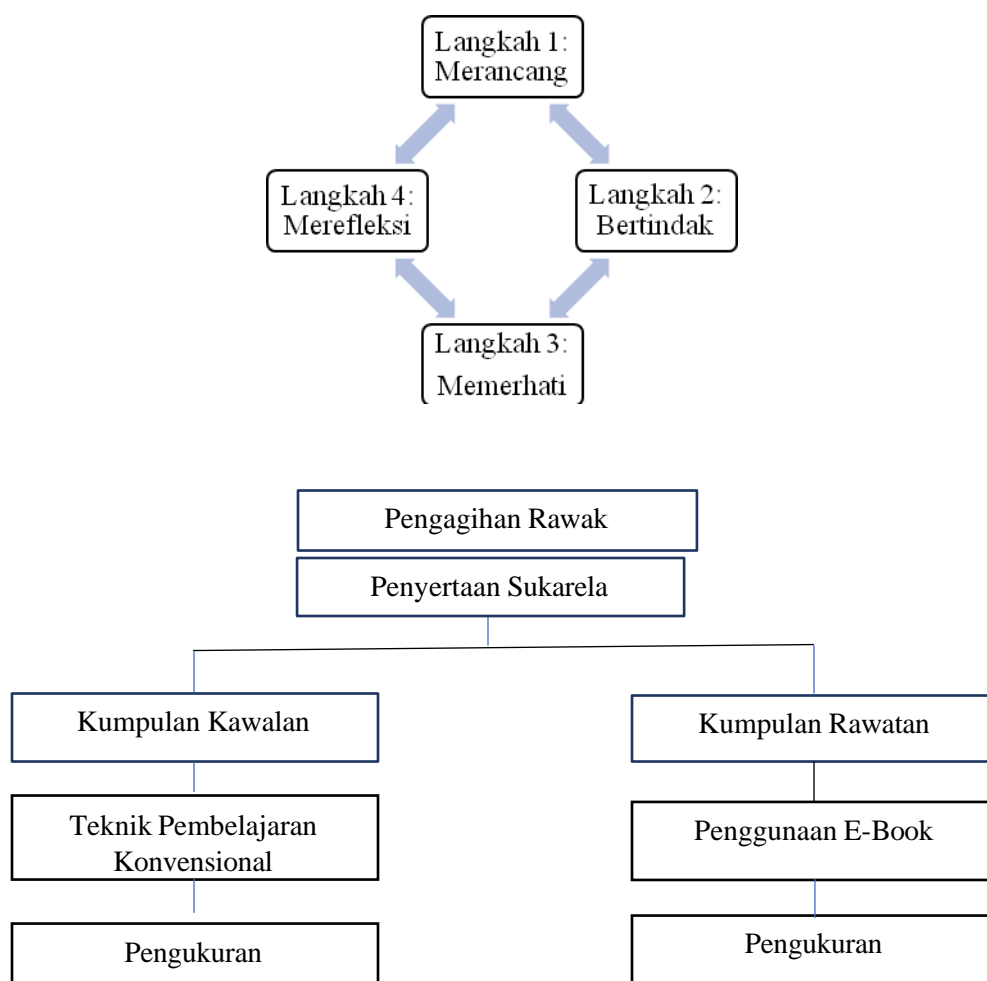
Langkah 1: Merancang

Langkah 4: Merefleksi

Langkah 2: Bertindak

Langkah 3: Memerhati

Pengagihan Rawak

Penyertaan Sukarela

Kumpulan Kawalan

Teknik Pembelajaran Konvensional

Pengukuran

Kumpulan Rawatan

Penggunaan E-Book

Pengukuran